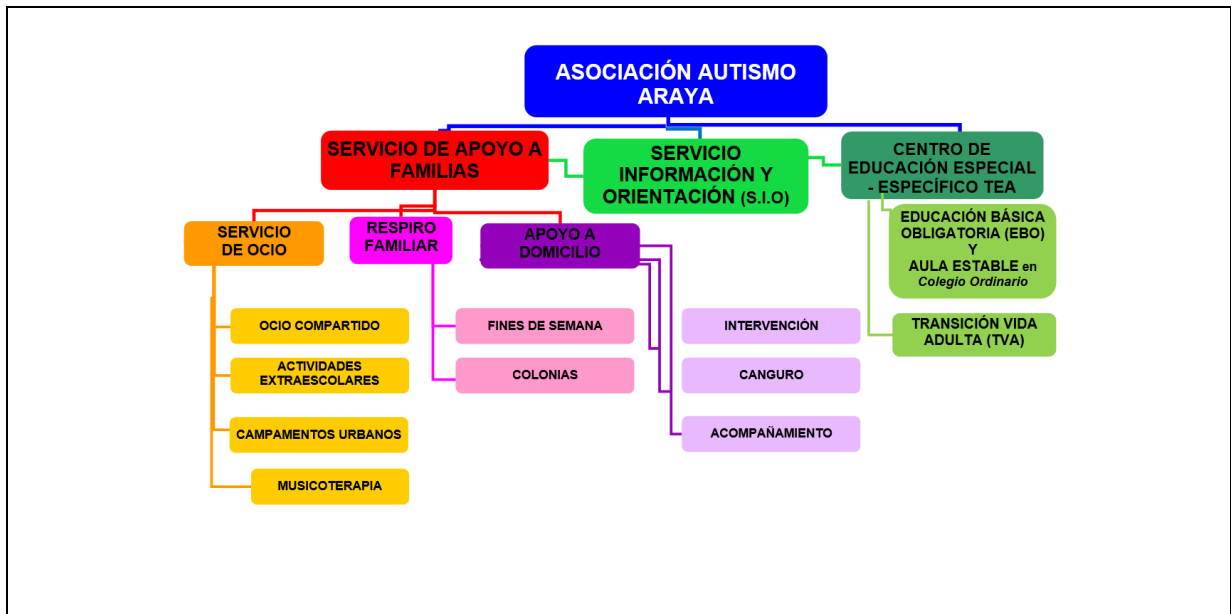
ASOCIACIÓN AUTISMO ARAYA

SERVICIO DE APOYO A FAMILIAS

SERVICIO INFORMACIÓN Y ORIENTACIÓN (S.I.O)

CENTRO DE EDUCACIÓN ESPECIAL - ESPECÍFICO TEA

SERVICIO DE OCIO

RESPIRO FAMILIAR

APOYO A DOMICILIO

EDUCACIÓN BÁSICA OBLIGATORIA (EBO) Y AULA ESTABLE en *Colegio Ordinario*

OCIO COMPARTIDO

FINES DE SEMANA

INTERVENCIÓN

TRANSICIÓN VIDA ADULTA (TVA)

ACTIVIDADES EXTRAESCOLARES

COLONIAS

CANGURO

CAMPAMENTOS URBANOS

ACOMPAÑAMIENTO

MUSICOTERAPIA